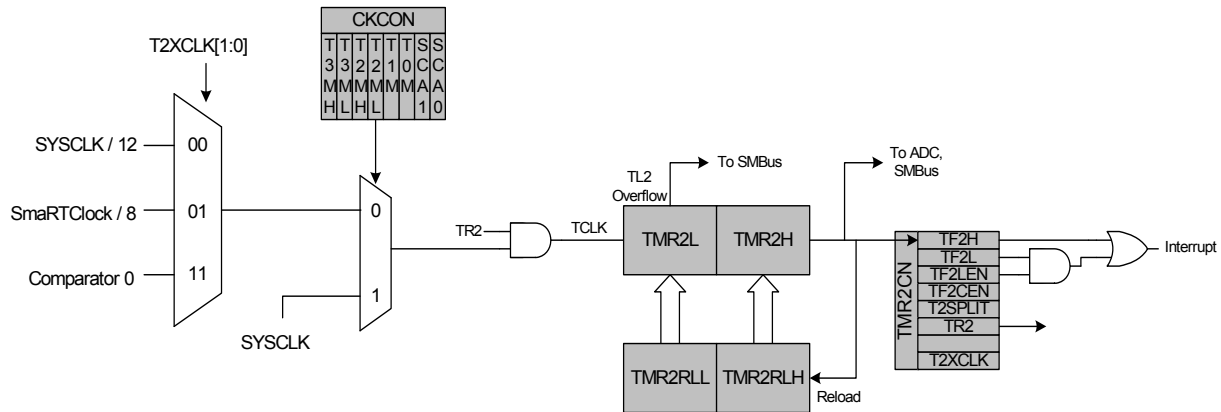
T2XCLK[1:0]

CKCON

T3MH T3ML T2MH T2ML T1M T0M SCA1 SCA0

SYSCLK / 12

00

SmaRTClock / 8

01

Comparator 0

11

0

1

SYSCLK

TR2

TCLK

TL2 Overflow

To SMBus

TMR2L

TMR2H

To ADC, SMBus

TMR2RLL

TMR2RLH

Reload

TMR2CN

TF2H

TF2L

TF2LEN

TF2CEN

T2SPLIT

TR2

T2XCLK

Interrupt